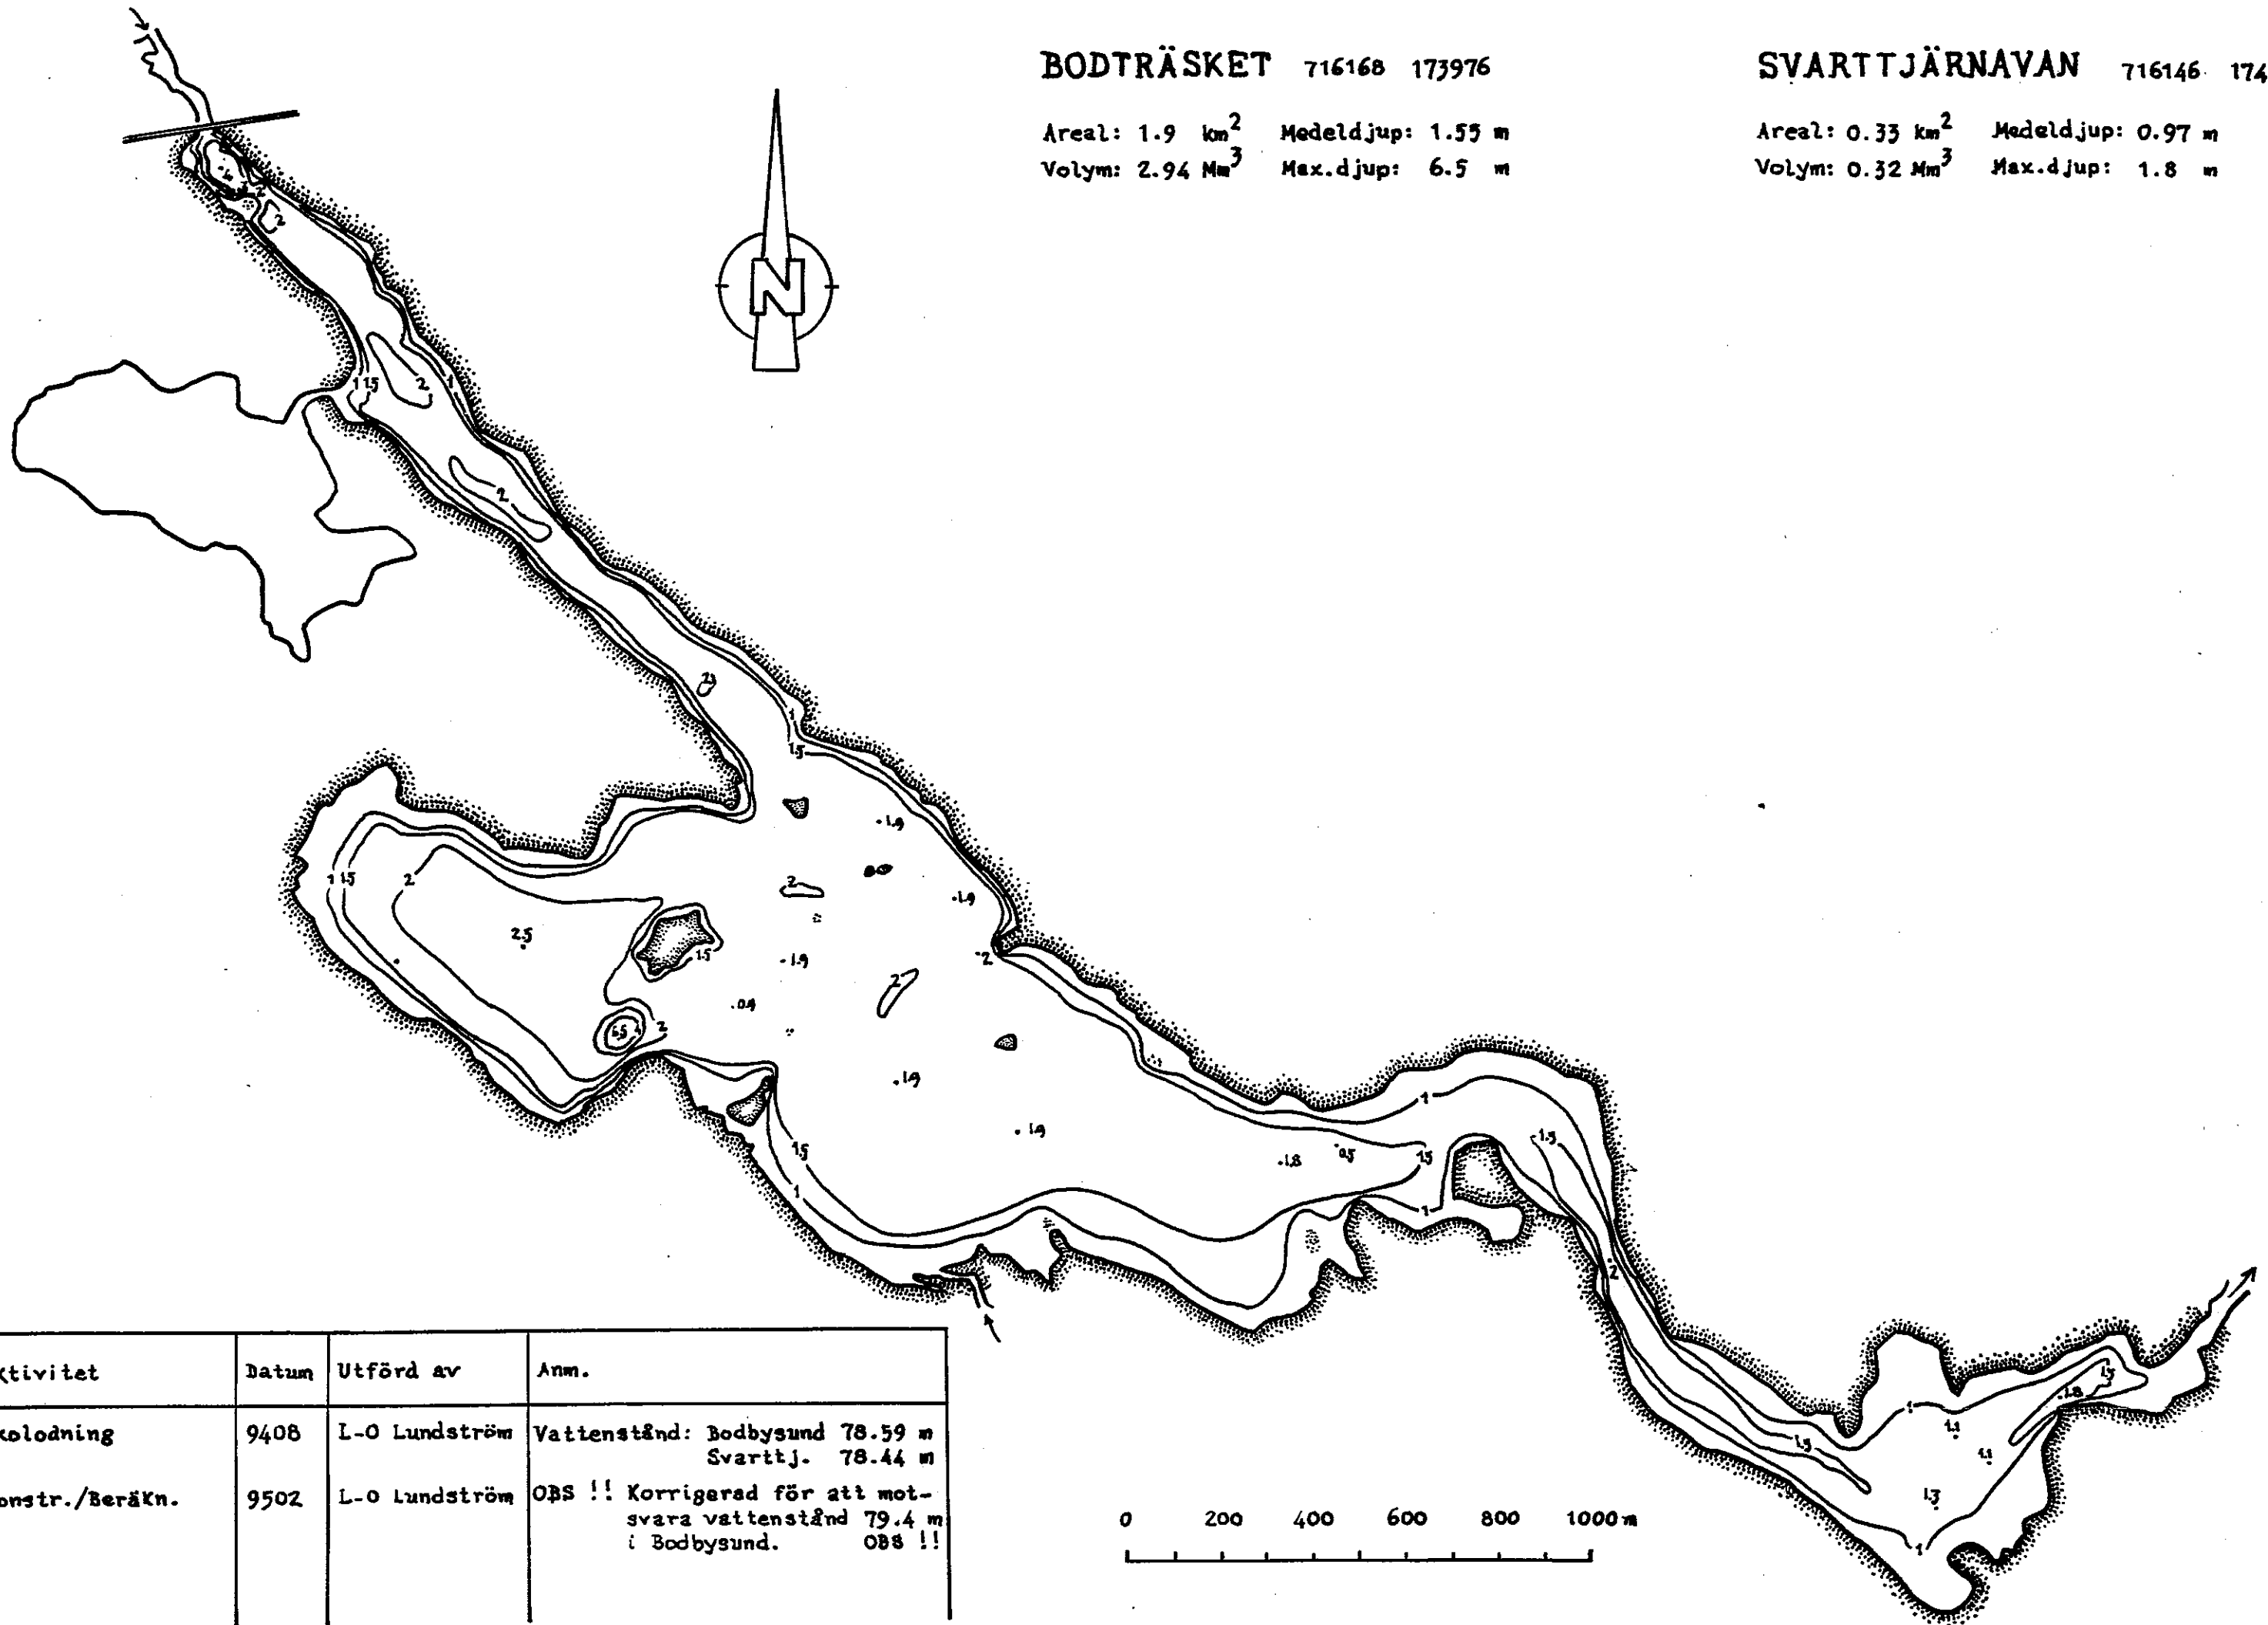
BODTRÄSKET 716168 173976

Areal: 1.9 km$^2$ Medeldjup: 1.55 m
Volym: 2.94 Mm$^3$ Max.djup: 6.5 m

SVARTTJÄRNAVAN 716146 174

Areal: 0.33 km$^2$ Medeldjup: 0.97 m
Volym: 0.32 Mm$^3$ Max.djup: 1.8 m

N

2
2
1 1.5 2 1
2
2.5
1
1.5
.1.9
2
.1.9
1 1.5 2
2.5
1.5
.1.9
2
2
.0.4
6.5
2
.1.9
.1.9
1.5
1
1
.1.8 0.5 1.5
1
1.5
2
1
1.5
1.1
1.1
1.3
1
1.8 1.3

| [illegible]ktivitet | Datum | Utförd av | Anm. |
|---|---|---|---|
| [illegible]kolodning | 9408 | L-O Lundström | Vattenstånd: Bodbysund 78.59 m Svarttj. 78.44 m |
| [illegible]onstr./Beräkn. | 9502 | L-O Lundström | OBS !! Korrigerad för att motsvara vattenstånd 79.4 m i Bodbysund. OBS !! |

0 200 400 600 800 1000 m